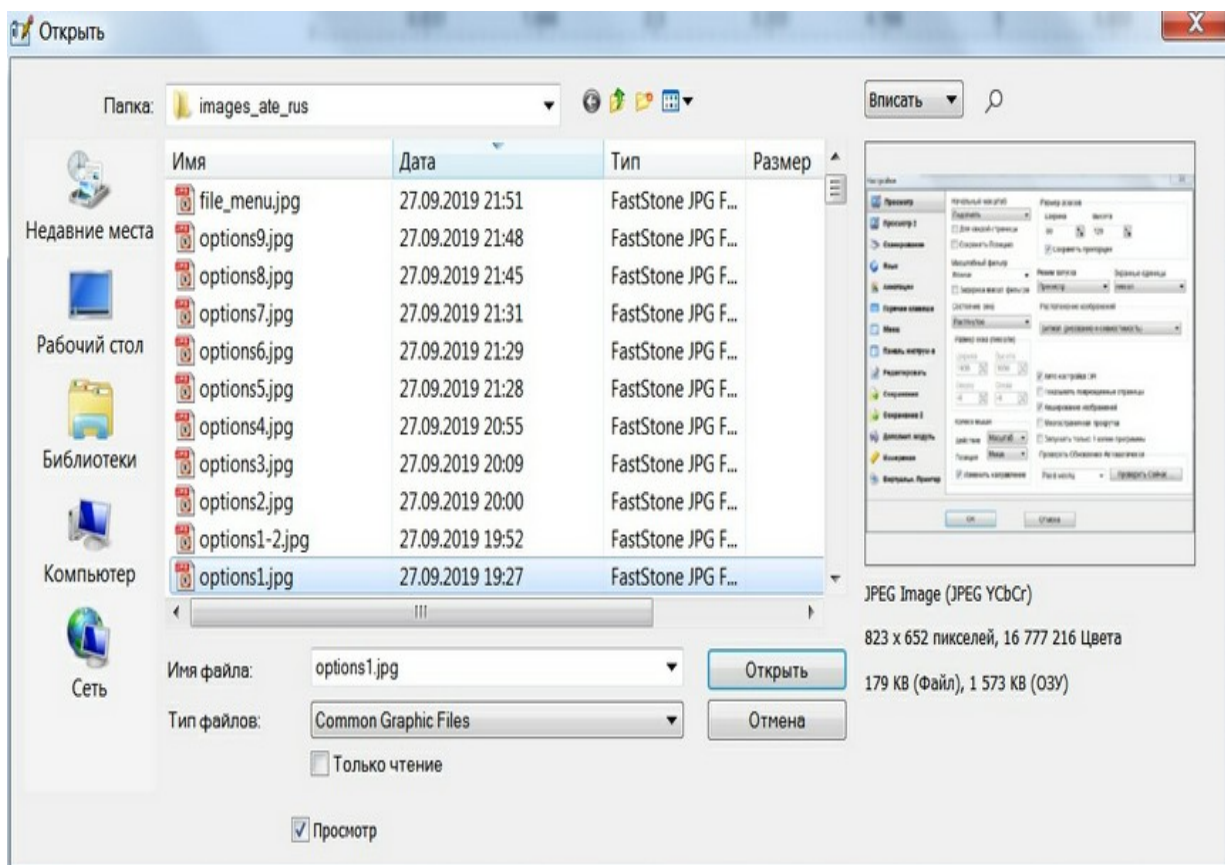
Открыть

Папка: images_ate_rus

Вписать

Недавние места

Рабочий стол

Библиотеки

Компьютер

Сеть

| Имя | Дата | Тип | Размер |
|---|---|---|---|
| file_menu.jpg | 27.09.2019 21:51 | FastStone JPG F... | |
| options9.jpg | 27.09.2019 21:48 | FastStone JPG F... | |
| options8.jpg | 27.09.2019 21:45 | FastStone JPG F... | |
| options7.jpg | 27.09.2019 21:31 | FastStone JPG F... | |
| options6.jpg | 27.09.2019 21:29 | FastStone JPG F... | |
| options5.jpg | 27.09.2019 21:28 | FastStone JPG F... | |
| options4.jpg | 27.09.2019 20:55 | FastStone JPG F... | |
| options3.jpg | 27.09.2019 20:09 | FastStone JPG F... | |
| options2.jpg | 27.09.2019 20:00 | FastStone JPG F... | |
| options1-2.jpg | 27.09.2019 19:52 | FastStone JPG F... | |
| options1.jpg | 27.09.2019 19:27 | FastStone JPG F... | |

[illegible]

JPEG Image (JPEG YCbCr)

823 x 652 пикселей, 16 777 216 Цвета

179 KB (Файл), 1 573 KB (ОЗУ)

Имя файла: options1.jpg

Открыть

Тип файлов: Common Graphic Files

Отмена

Только чтение

Просмотр